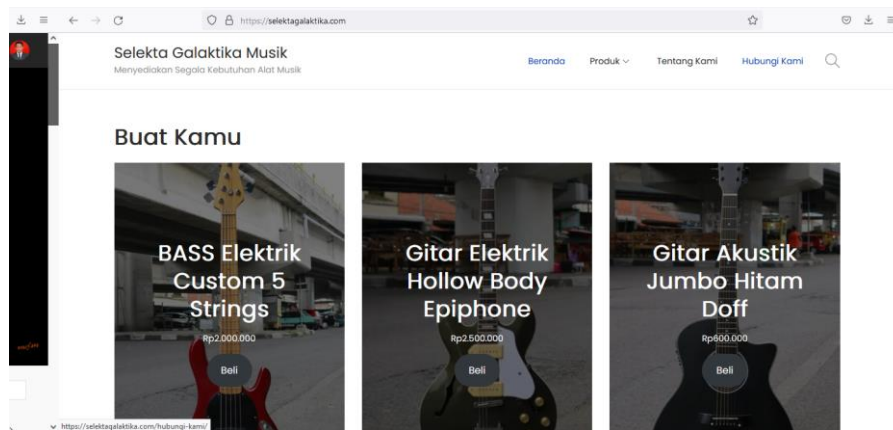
https://selektagalaktika.com

Selekta Galaktika Musik
Menyediakan Segala Kebutuhan Alat Musik

Beranda Produk Tentang Kami Hubungi Kami

Buat Kamu

BASS Elektrik Custom 5 Strings
Rp2.000.000
Beli

Gitar Elektrik Hollow Body Epiphone
Rp2.500.000
Beli

Gitar Akustik Jumbo Hitam Doff
Rp600.000
Beli

https://selektagalaktika.com/hubungi-kami/